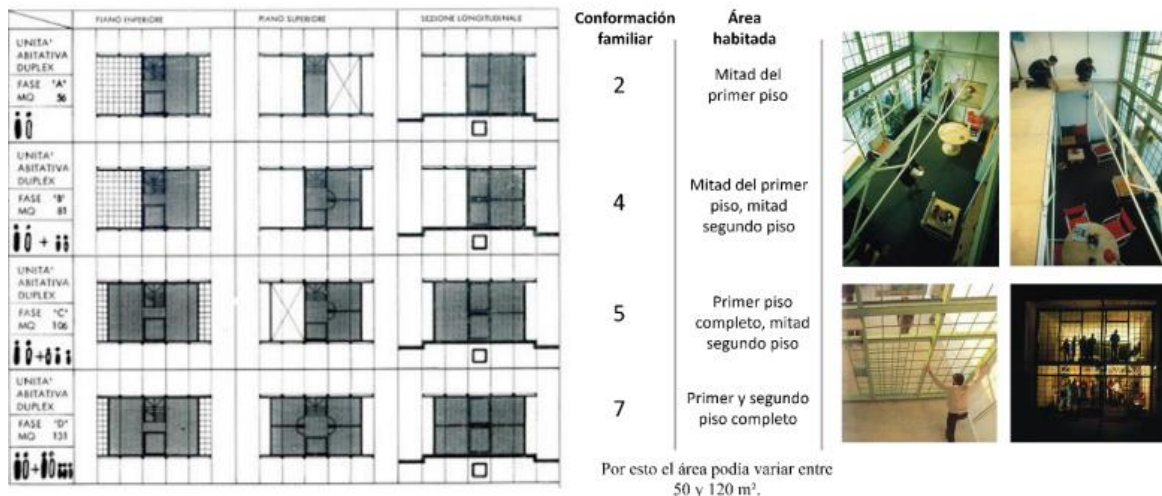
| | PIANO INFERIORE | PIANO SUPERIORE | SEZIONE LONGITUDINALE |
|---|---|---|---|
| UNITA' ABITATIVA DUPLEX FASE "A" MQ 56 | | | |
| UNITA' ABITATIVA DUPLEX FASE "B" MQ 81 | | | |
| UNITA' ABITATIVA DUPLEX FASE "C" MQ 106 | | | |
| UNITA' ABITATIVA DUPLEX FASE "D" MQ 131 | | | |

| Conformación familiar | Área habitada |
|---|---|
| 2 | Mitad del primer piso |
| 4 | Mitad del primer piso, mitad segundo piso |
| 5 | Primer piso completo, mitad segundo piso |
| 7 | Primer y segundo piso completo |

Por esto el área podía variar entre 50 y 120 m².